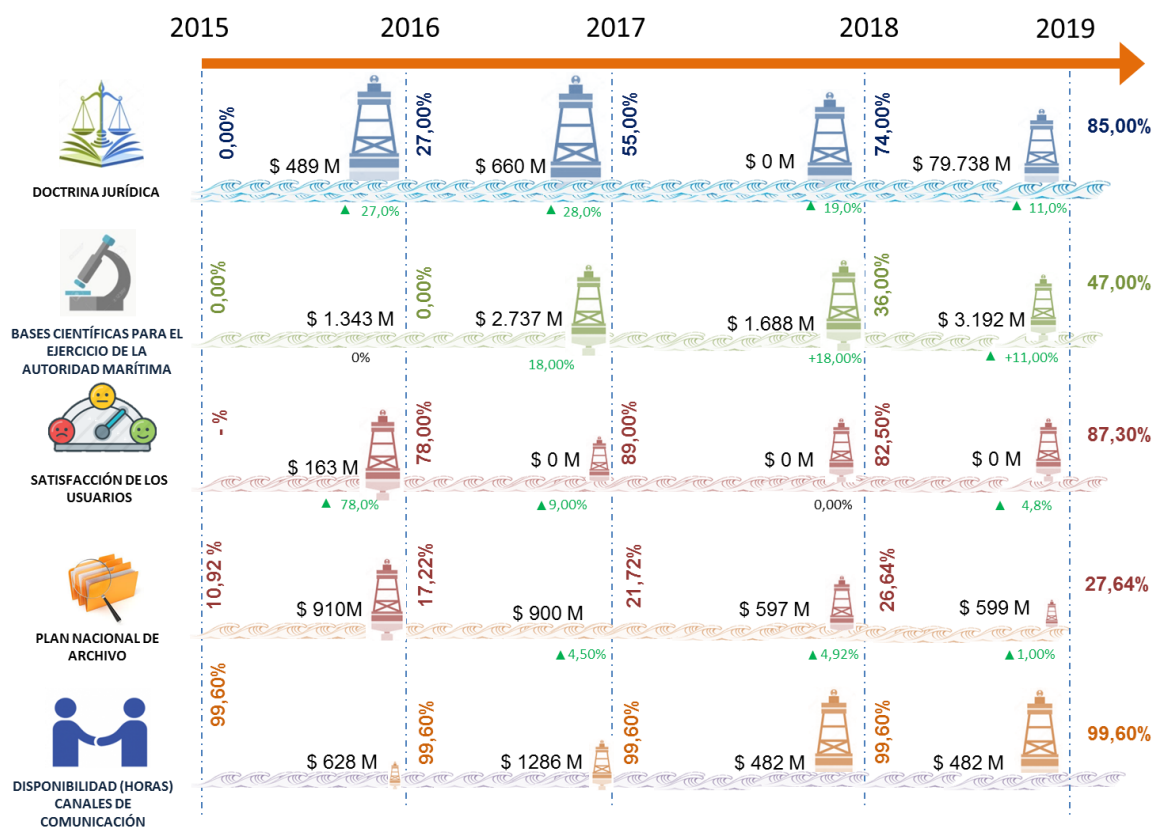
2015 2016 2017 2018 2019

DOCTRINA JURÍDICA

0,00% $ 489 M ▲ 27,0%
27,00% $ 660 M ▲ 28,0%
55,00% $ 0 M ▲ 19,0%
74,00% $ 79.738 M ▲ 11,0%
85,00%

BASES CIENTÍFICAS PARA EL EJERCICIO DE LA AUTORIDAD MARÍTIMA

0,00% $ 1.343 M 0%
0,00% $ 2.737 M 18,00%
$ 1.688 M +18,00%
36,00% $ 3.192 M ▲ +11,00%
47,00%

SATISFACCIÓN DE LOS USUARIOS

- % $ 163 M ▲ 78,0%
78,00% $ 0 M ▲9,00%
89,00% $ 0 M 0,00%
82,50% $ 0 M ▲ 4,8%
87,30%

PLAN NACIONAL DE ARCHIVO

10,92 % $ 910M
17,22% $ 900 M ▲4,50%
21,72% $ 597 M ▲4,92%
26,64% $ 599 M ▲1,00%
27,64%

DISPONIBILIDAD (HORAS) CANALES DE COMUNICACIÓN

99,60% $ 628 M
99,60% $ 1286 M
99,60% $ 482 M
99,60% $ 482 M
99,60%